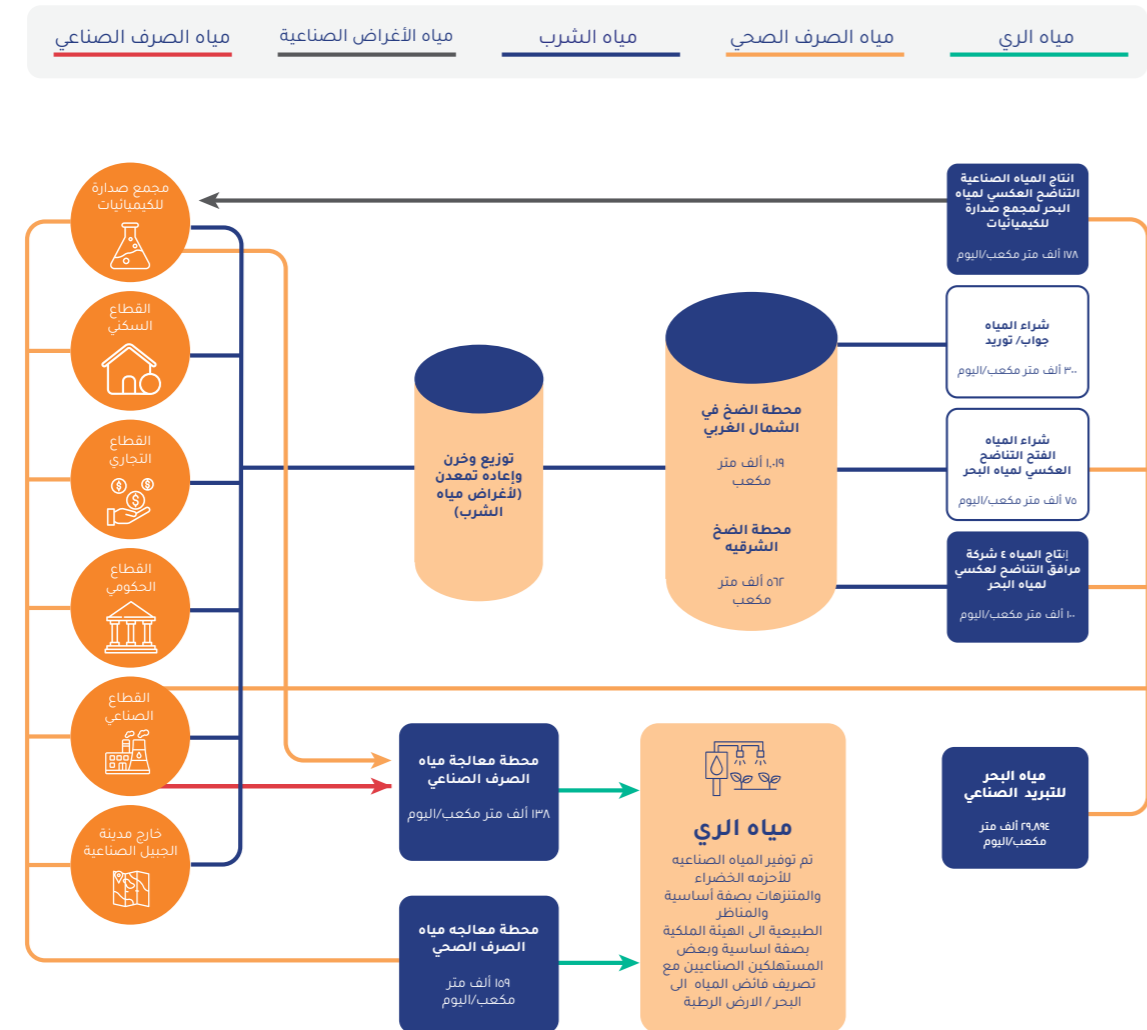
مياه الري
مياه الصرف الصحي
مياه الشرب
مياه الأغراض الصناعية
مياه الصرف الصناعي

مجمع صدارة للكيميائيات

القطاع السكني

القطاع التجاري

القطاع الحكومي

القطاع الصناعي

خارج مدينة الجبيل الصناعية

توزيع وخرن وإعاده تمعدن (لأغراض مياه الشرب)

محطة الضخ في الشمال الغربي
١،٠١٩ ألف متر مكعب
محطة الضخ الشرقيه
٥٦٢ ألف متر مكعب

انتاج المياه الصناعية التناضح العكسي لمياه البحر لمجمع صدارة للكيميائيات
١٧٨ ألف متر مكعب/اليوم

شراء المياه جواب/ توريد
٣٠٠ ألف متر مكعب/اليوم

شراء المياه الفتح التناضح العكسي لمياه البحر
٧٥ ألف متر مكعب/اليوم

إنتاج المياه ٤ شركة مرافق التناضح لعكسي لمياه البحر
١٠ ألف متر مكعب/اليوم

محطة معالجة مياه الصرف الصناعي
١٣٨ ألف متر مكعب/اليوم

مياه الري
تم توفير المياه الصناعيه للأحزمه الخضراء والمتنزهات بصفة أساسية والمناظر الطبيعية الى الهيئة الملكية بصفة اساسية وبعض المستهلكين الصناعيين مع تصريف فائض المياه الى البحر / الارض الرطبة

مياه البحر للتبريد الصناعي
٢٩،٨٩٤ ألف متر مكعب/اليوم

محطة معالجه مياه الصرف الصحي
١٥٩ ألف متر مكعب/اليوم